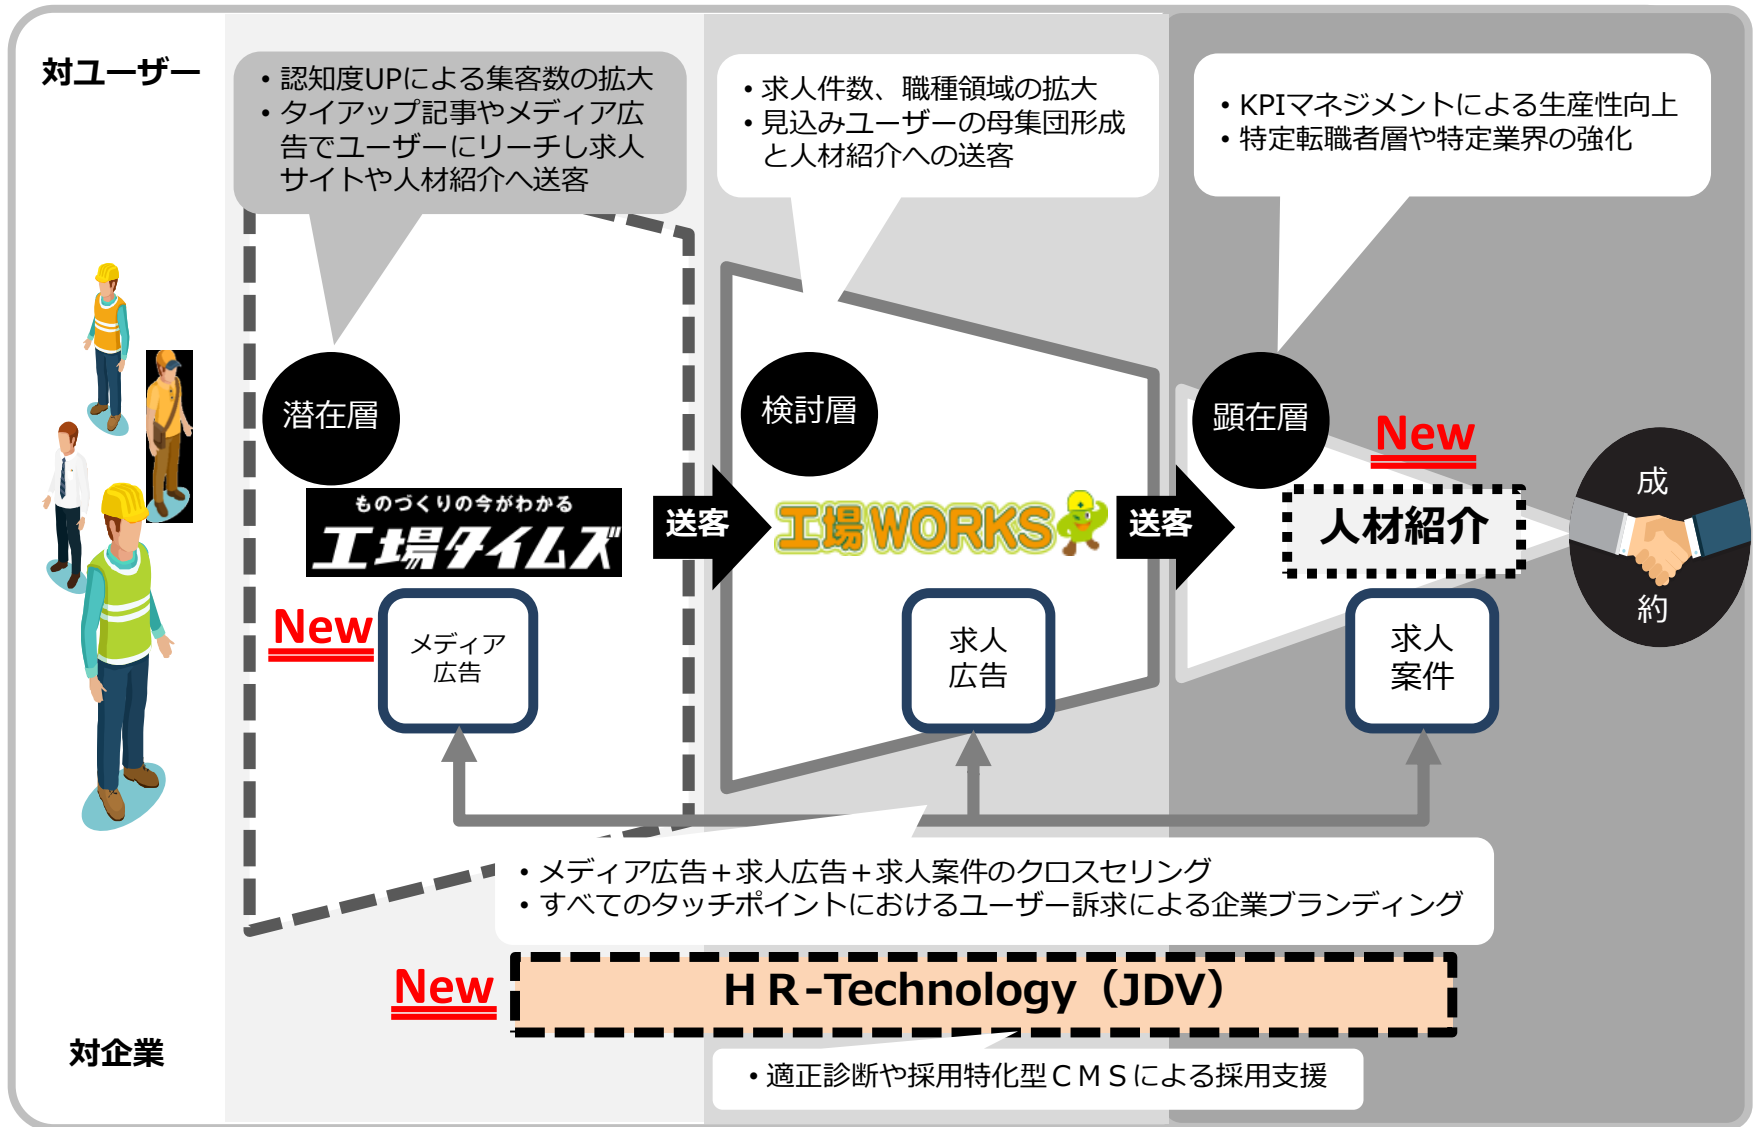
対ユーザー

• 認知度UPによる集客数の拡大
• タイアップ記事やメディア広告でユーザーにリーチし求人サイトや人材紹介へ送客

• 求人件数、職種領域の拡大
• 見込みユーザーの母集団形成と人材紹介への送客

• KPIマネジメントによる生産性向上
• 特定転職者層や特定業界の強化

潜在層

ものづくりの今がわかる
工場タイムズ

送客

検討層

工場WORKS

送客

顕在層

New

人材紹介

成
約

New

メディア広告

求人広告

求人案件

• メディア広告＋求人広告＋求人案件のクロスセリング
• すべてのタッチポイントにおけるユーザー訴求による企業ブランディング

New

H R-Technology（JDV）

対企業

• 適正診断や採用特化型ＣＭＳによる採用支援